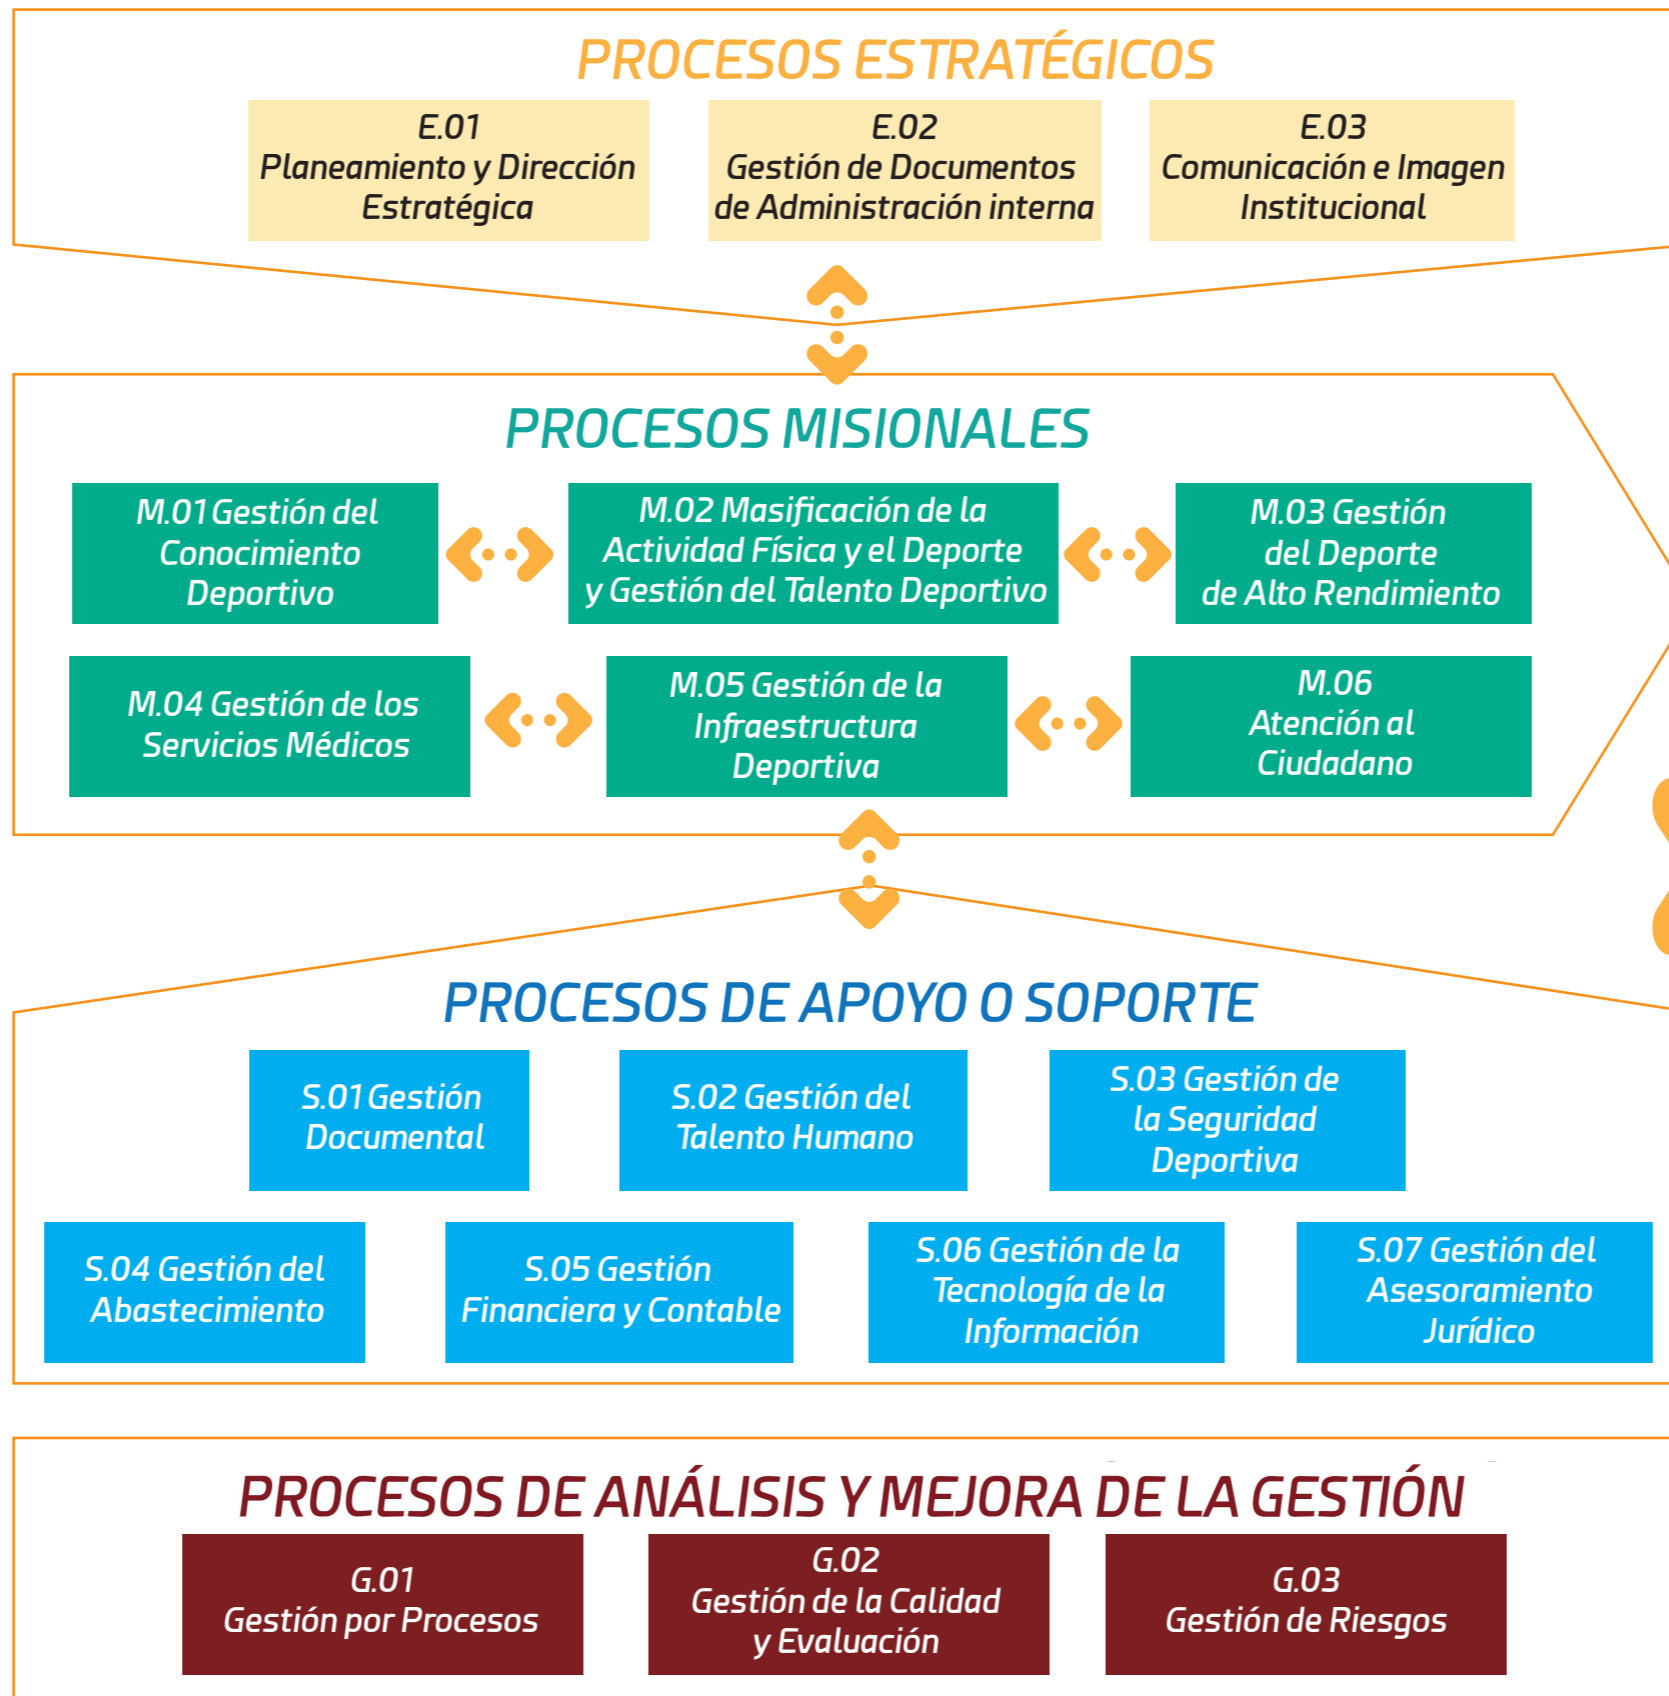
PROCESOS ESTRATÉGICOS

E.01
Planeamiento y Dirección Estratégica

E.02
Gestión de Documentos de Administración interna

E.03
Comunicación e Imagen Institucional

PROCESOS MISIONALES

M.01 Gestión del Conocimiento Deportivo

M.02 Masificación de la Actividad Física y el Deporte y Gestión del Talento Deportivo

M.03 Gestión del Deporte de Alto Rendimiento

M.04 Gestión de los Servicios Médicos

M.05 Gestión de la Infraestructura Deportiva

M.06
Atención al Ciudadano

PROCESOS DE APOYO O SOPORTE

S.01 Gestión Documental

S.02 Gestión del Talento Humano

S.03 Gestión de la Seguridad Deportiva

S.04 Gestión del Abastecimiento

S.05 Gestión Financiera y Contable

S.06 Gestión de la Tecnología de la Información

S.07 Gestión del Asesoramiento Jurídico

PROCESOS DE ANÁLISIS Y MEJORA DE LA GESTIÓN

G.01
Gestión por Procesos

G.02
Gestión de la Calidad y Evaluación

G.03
Gestión de Riesgos